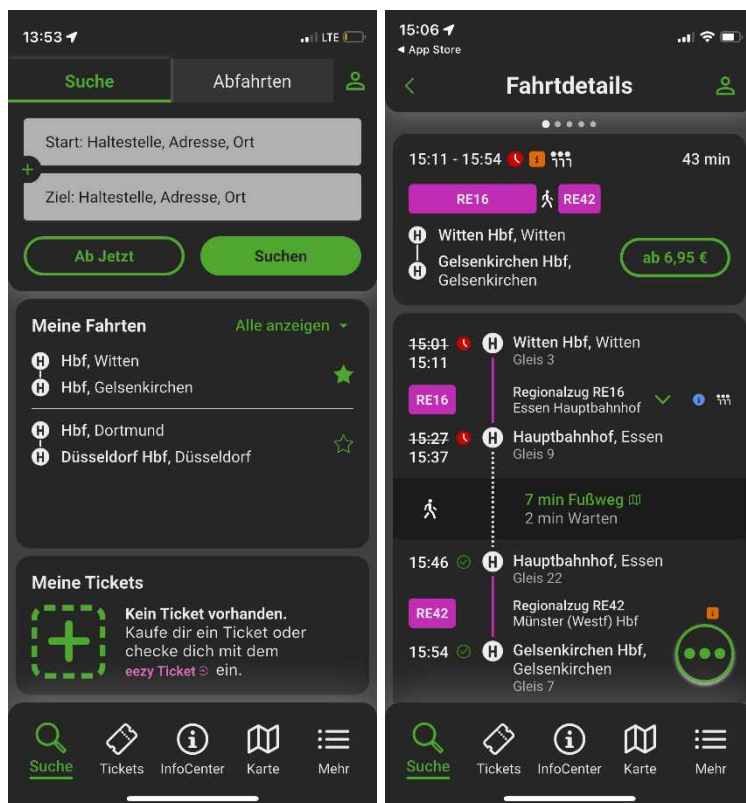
13:53
LTE

Suche
Abfahrten

Start: Haltestelle, Adresse, Ort
Ziel: Haltestelle, Adresse, Ort

Ab Jetzt
Suchen

Meine Fahrten
Alle anzeigen

H Hbf, Witten
H Hbf, Gelsenkirchen

H Hbf, Dortmund
H Düsseldorf Hbf, Düsseldorf

Meine Tickets
Kein Ticket vorhanden.
Kaufe dir ein Ticket oder checke dich mit dem eezy Ticket ein.

Suche
Tickets
InfoCenter
Karte
Mehr

15:06
◂ App Store

Fahrtdetails

15:11 - 15:54
43 min
RE16
RE42
H Witten Hbf, Witten
H Gelsenkirchen Hbf, Gelsenkirchen
ab 6,95 €

~~15:01~~
15:11
H Witten Hbf, Witten
Gleis 3

RE16
Regionalzug RE16
Essen Hauptbahnhof

~~15:27~~
15:37
H Hauptbahnhof, Essen
Gleis 9

7 min Fußweg
2 min Warten

15:46
H Hauptbahnhof, Essen
Gleis 22

RE42
Regionalzug RE42
Münster (Westf) Hbf

15:54
H Gelsenkirchen Hbf, Gelsenkirchen
Gleis 7

Suche
Tickets
InfoCenter
Karte
Mehr